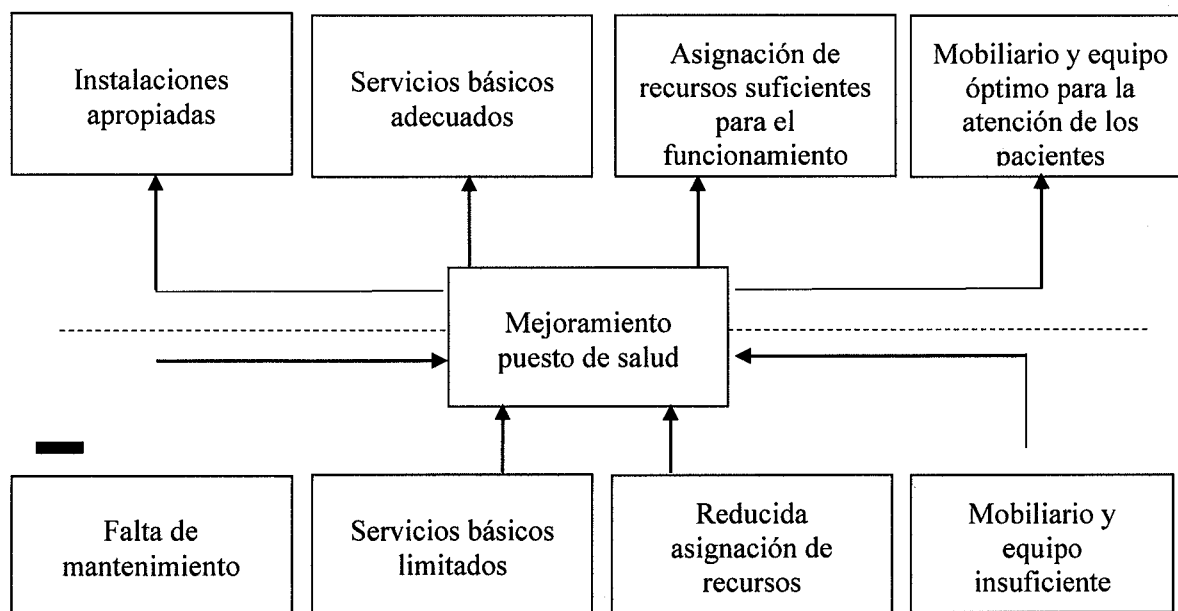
Instalaciones apropiadas

Servicios básicos adecuados

Asignación de recursos suficientes para el funcionamiento

Mobiliario y equipo óptimo para la atención de los pacientes

Mejoramiento puesto de salud

Falta de mantenimiento

Servicios básicos limitados

Reducida asignación de recursos

Mobiliario y equipo insuficiente